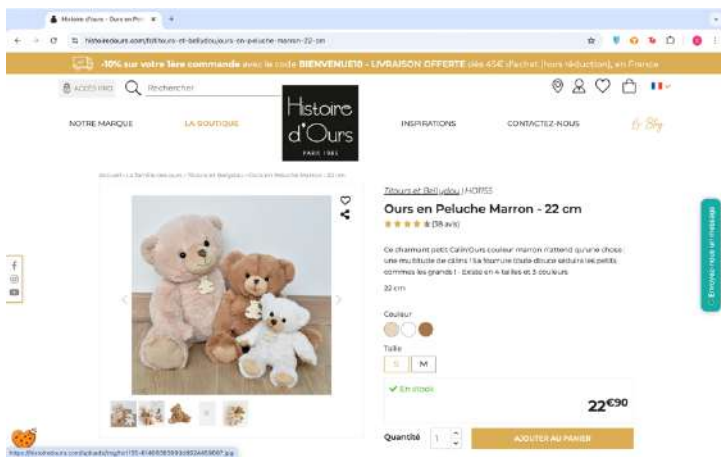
Histoire d'Ours - Ours en Pel ×

histoiredours.com/fr/titours-et-bellydou/ours-en-peluche-marron-22-cm

-10% sur votre 1ère commande avec le code BIENVENUE10 - LIVRAISON OFFERTE dès 45€ d'achat (hors réduction), en France

ACCÈS PRO

Rechercher

Histoire d'Ours PARIS 1981

NOTRE MARQUE

LA BOUTIQUE

INSPIRATIONS

CONTACTEZ-NOUS

Le Blog

Accueil › La famille des ours › Titours et Bellydou › Ours en Peluche Marron - 22 cm

Titours et Bellydou | HO1155

Ours en Peluche Marron - 22 cm

★★★★★ (38 avis)

Ce charmant petit CalinOurs couleur marron n'attend qu'une chose : une multitude de câlins ! Sa fourrure toute douce séduira les petits comme les grands ! - Existe en 4 tailles et 3 couleurs

22 cm

Couleur

Taille

S

M

✓ En stock

22€90

Quantité

1

AJOUTER AU PANIER

Envoyez-nous un message

https://histoiredours.com/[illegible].jpg